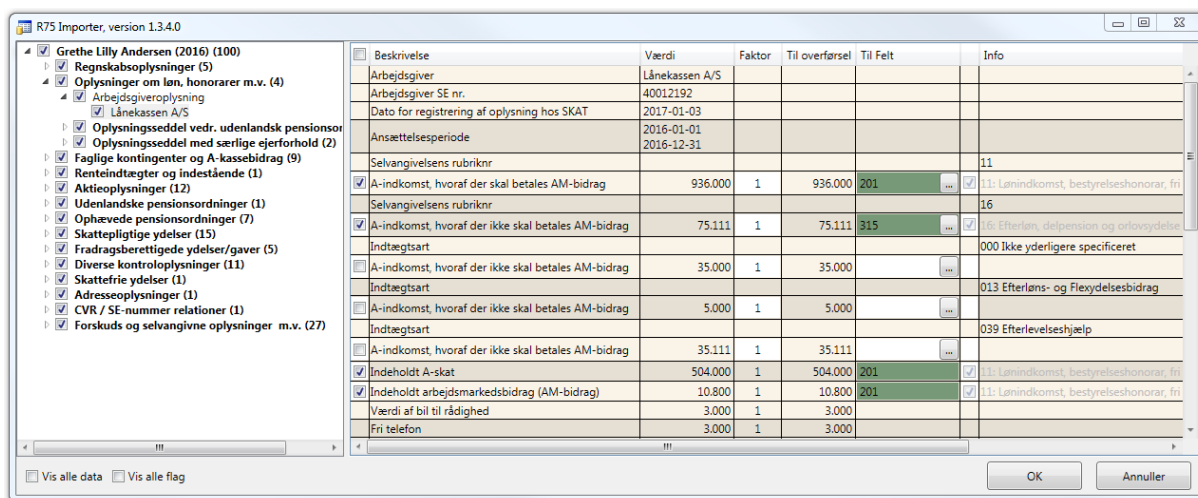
R75 Importer, version 1.3.4.0

Grethe Lilly Andersen (2016) (100)
Regnskabsoplysninger (5)
Oplysninger om løn, honorarer m.v. (4)
Arbejdsgiveroplysning
Lånekassen A/S
Oplysningsseddel vedr. udenlandsk pensionsor
Oplysningsseddel med særlige ejerforhold (2)
Faglige kontingenter og A-kassebidrag (9)
Renteindtægter og indestående (1)
Aktieoplysninger (12)
Udenlandske pensionsordninger (1)
Ophævede pensionsordninger (7)
Skattepligtige ydelser (15)
Fradragsberettigede ydelser/gaver (5)
Diverse kontroloplysninger (11)
Skattefrie ydelser (1)
Adresseoplysninger (1)
CVR / SE-nummer relationer (1)
Forskuds og selvangivne oplysninger m.v. (27)

| Beskrivelse | Værdi | Faktor | Til overførsel | Til Felt | | Info |
|---|---|---|---|---|---|---|
| Arbejdsgiver | Lånekassen A/S | | | | | |
| Arbejdsgiver SE nr. | 40012192 | | | | | |
| Dato for registrering af oplysning hos SKAT | 2017-01-03 | | | | | |
| Ansættelsesperiode | 2016-01-01 2016-12-31 | | | | | |
| Selvangivelsens rubriknr | | | | | | 11 |
| A-indkomst, hvoraf der skal betales AM-bidrag | 936.000 | 1 | 936.000 | 201 ... | | 11: Lønindkomst, bestyrelseshonorar, fri |
| Selvangivelsens rubriknr | | | | | | 16 |
| A-indkomst, hvoraf der ikke skal betales AM-bidrag | 75.111 | 1 | 75.111 | 315 ... | | 16: Efterløn, delpension og orlovsydelse |
| Indtægtsart | | | | | | 000 Ikke yderligere specificeret |
| A-indkomst, hvoraf der ikke skal betales AM-bidrag | 35.000 | 1 | 35.000 | ... | | |
| Indtægtsart | | | | | | 013 Efterløns- og Flexydelsesbidrag |
| A-indkomst, hvoraf der ikke skal betales AM-bidrag | 5.000 | 1 | 5.000 | ... | | |
| Indtægtsart | | | | | | 039 Efterlevelseshjælp |
| A-indkomst, hvoraf der ikke skal betales AM-bidrag | 35.111 | 1 | 35.111 | ... | | |
| Indeholdt A-skat | 504.000 | 1 | 504.000 | 201 | | 11: Lønindkomst, bestyrelseshonorar, fri |
| Indeholdt arbejdsmarkedsbidrag (AM-bidrag) | 10.800 | 1 | 10.800 | 201 | | 11: Lønindkomst, bestyrelseshonorar, fri |
| Værdi af bil til rådighed | 3.000 | 1 | 3.000 | | | |
| Fri telefon | 3.000 | 1 | 3.000 | | | |

Vis alle data  Vis alle flag
OK
Annuller